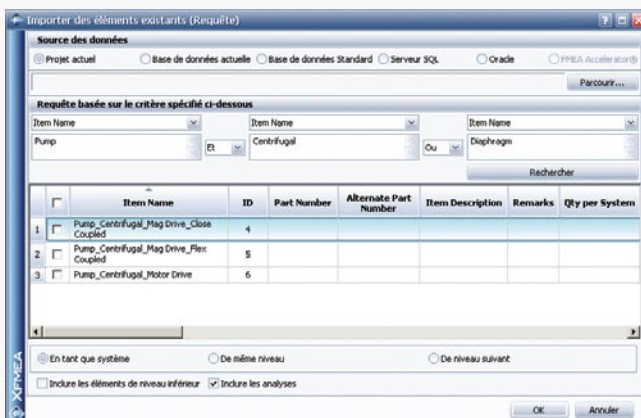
Importer des éléments existants (Requête)

Source des données

Projet actuel
Base de données actuelle
Base de données Standard
Serveur SQL
Oracle
FMEA Accelerator®

Parcourir...

Requête basée sur le critère spécifié ci-dessous

Item Name
Item Name
Item Name

Pump
Et
Centrifugal
Ou
Diaphragm

Rechercher

| | | Item Name | ID | Part Number | Alternate Part Number | Item Description | Remarks | Qty per System |
|---|---|---|---|---|---|---|---|---|
| 1 | | Pump_Centrifugal_Mag Drive_Close Coupled | 4 | | | | | |
| 2 | | Pump_Centrifugal_Mag Drive_Flex Coupled | 5 | | | | | |
| 3 | | Pump_Centrifugal_Motor Drive | 6 | | | | | |

En tant que système
De même niveau
De niveau suivant

Inclure les éléments de niveau inférieur
Inclure les analyses

OK
Annuler

XFMEA